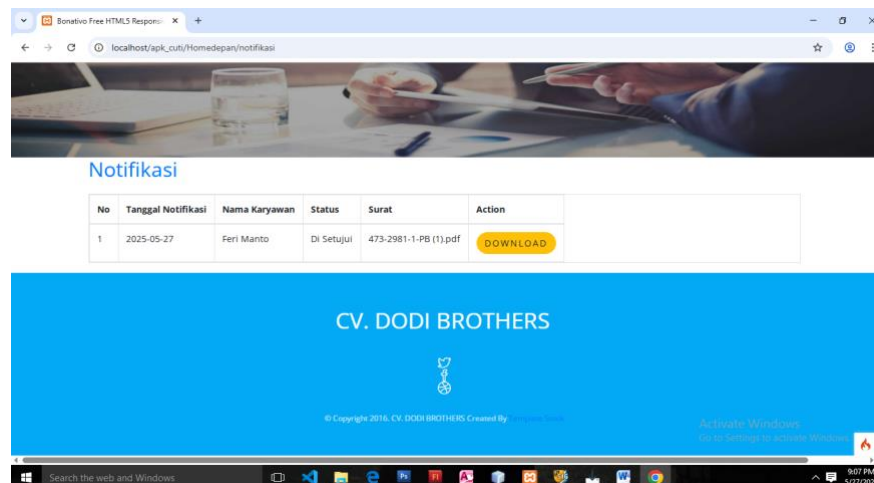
Bonativo Free HTML5 Responsi ×  +

localhost/apk_cuti/Homedepan/notifikasi

Notifikasi

| No | Tanggal Notifikasi | Nama Karyawan | Status | Surat | Action |
|---|---|---|---|---|---|
| 1 | 2025-05-27 | Feri Manto | Di Setujui | 473-2981-1-PB (1).pdf | DOWNLOAD |

CV. DODI BROTHERS

© Copyright 2016. CV. DODI BROTHERS Created By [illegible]

Activate Windows
Go to Settings to activate Windows.

Search the web and Windows

9:07 PM
5/27/202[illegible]